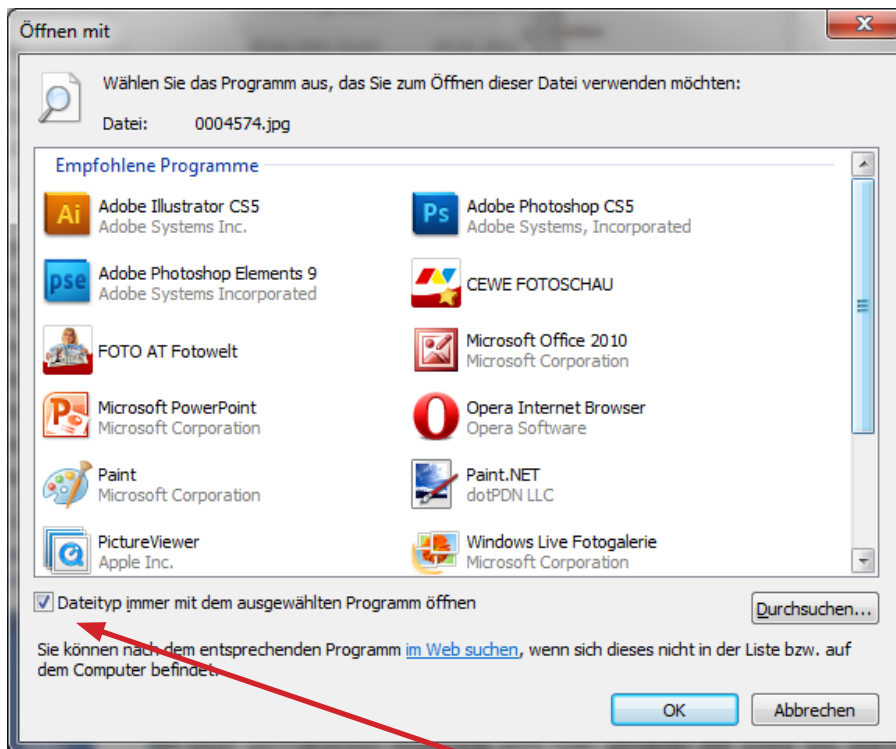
Öffnen mit

Wählen Sie das Programm aus, das Sie zum Öffnen dieser Datei verwenden möchten:

Datei: 0004574.jpg

Empfohlene Programme

Adobe Illustrator CS5
Adobe Systems Inc.

Adobe Photoshop CS5
Adobe Systems, Incorporated

Adobe Photoshop Elements 9
Adobe Systems Incorporated

CEWE FOTOSCHAU

FOTO AT Fotowelt

Microsoft Office 2010
Microsoft Corporation

Microsoft PowerPoint
Microsoft Corporation

Opera Internet Browser
Opera Software

Paint
Microsoft Corporation

Paint.NET
dotPDN LLC

PictureViewer
Apple Inc.

Windows Live Fotogalerie
Microsoft Corporation

Dateityp immer mit dem ausgewählten Programm öffnen

Durchsuchen...

Sie können nach dem entsprechenden Programm im Web suchen, wenn sich dieses nicht in der Liste bzw. auf dem Computer befindet.

OK

Abbrechen